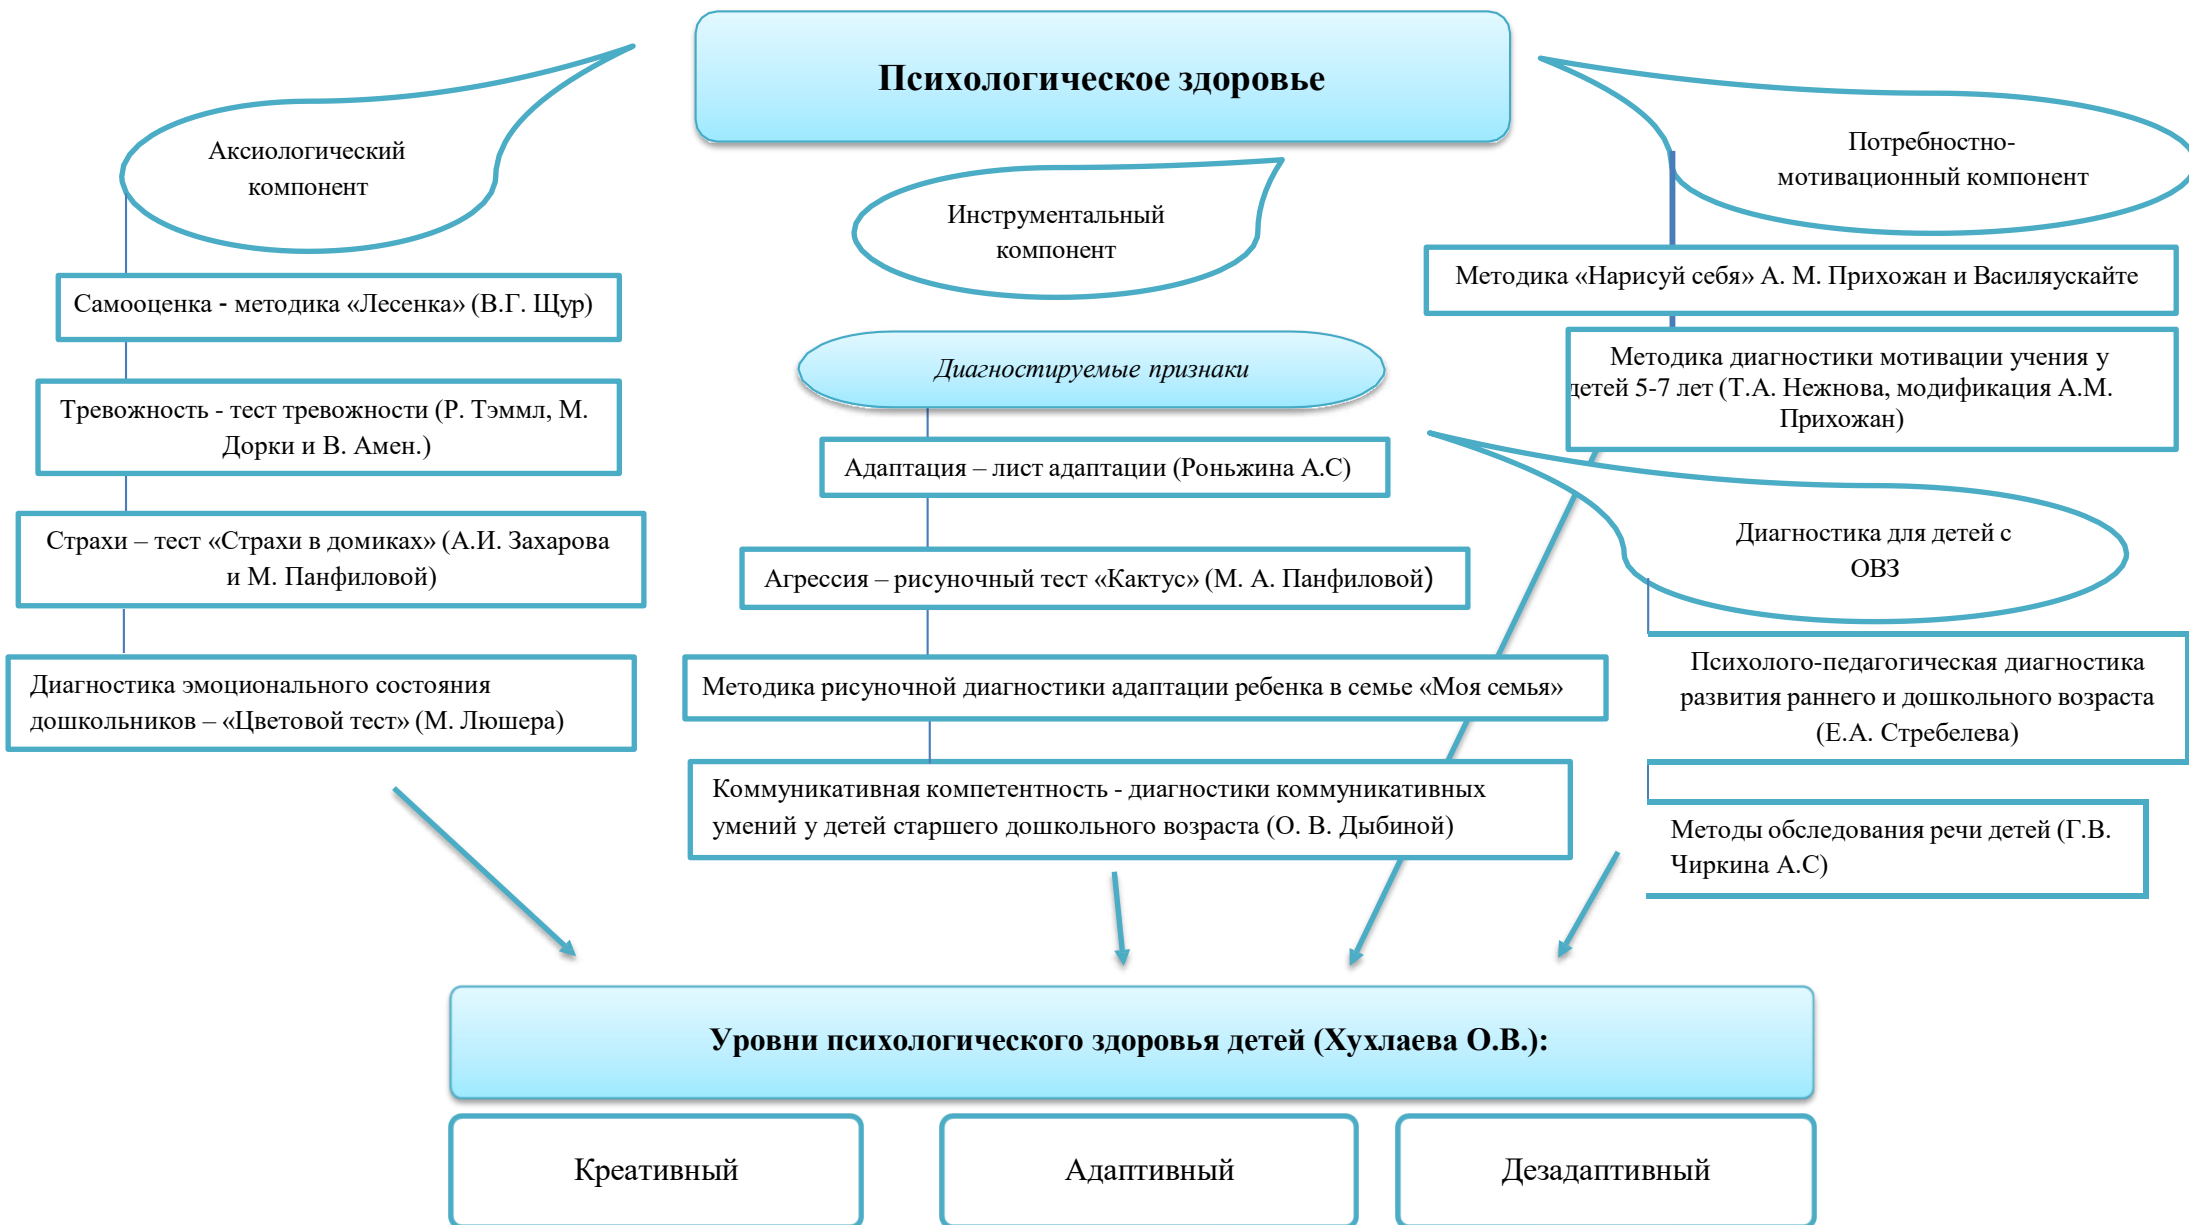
Психологическое здоровье

Аксиологический компонент

Инструментальный компонент

Потребностно-мотивационный компонент

Самооценка - методика «Лесенка» (В.Г. Щур)

Тревожность - тест тревожности (Р. Тэммл, М. Дорки и В. Амен.)

Страхи – тест «Страхи в домиках» (А.И. Захарова и М. Панфиловой)

Диагностика эмоционального состояния дошкольников – «Цветовой тест» (М. Люшера)

Диагностируемые признаки

Адаптация – лист адаптации (Роньжина А.С)

Агрессия – рисуночный тест «Кактус» (М. А. Панфиловой)

Методика рисуночной диагностики адаптации ребенка в семье «Моя семья»

Коммуникативная компетентность - диагностики коммуникативных умений у детей старшего дошкольного возраста (О. В. Дыбиной)

Методика «Нарисуй себя» А. М. Прихожан и Василяускайте

Методика диагностики мотивации учения у детей 5-7 лет (Т.А. Нежнова, модификация А.М. Прихожан)

Диагностика для детей с ОВЗ

Психолого-педагогическая диагностика развития раннего и дошкольного возраста (Е.А. Стребелева)

Методы обследования речи детей (Г.В. Чиркина А.С)

Уровни психологического здоровья детей (Хухлаева О.В.):

Креативный

Адаптивный

Дезадаптивный